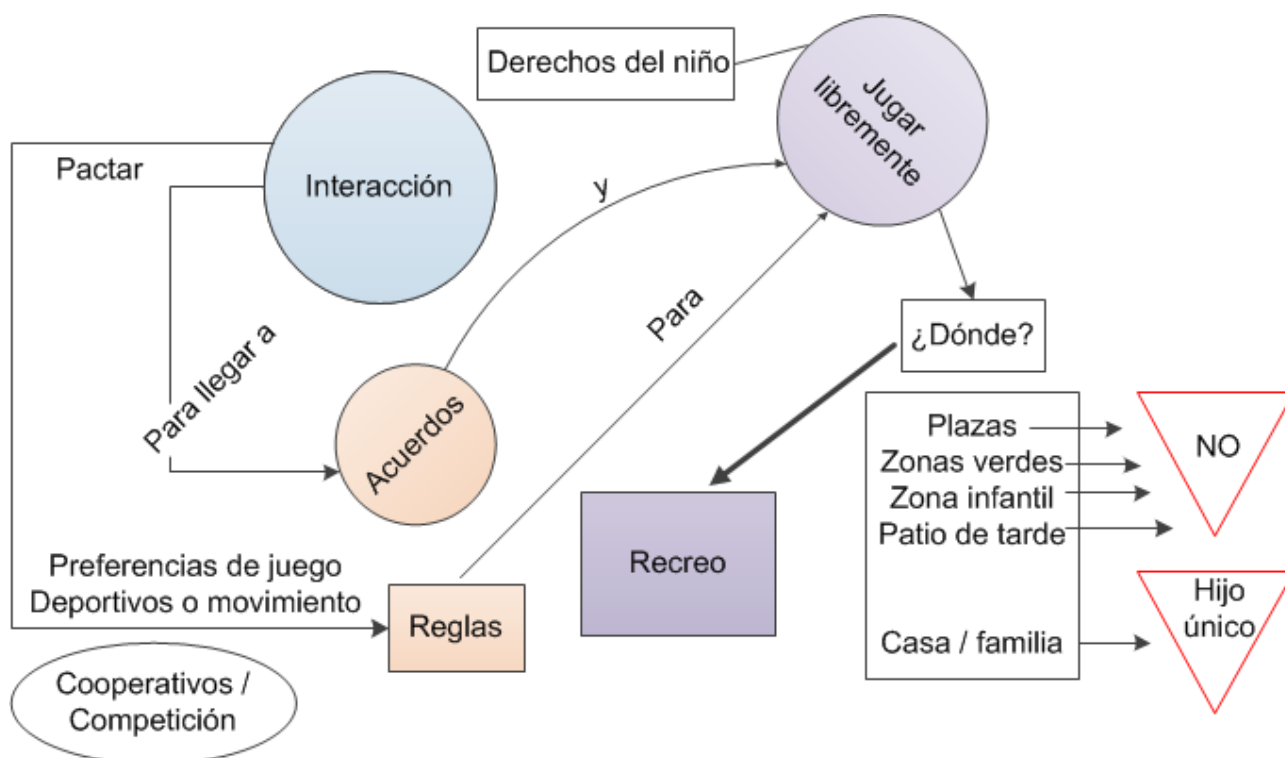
Derechos del niño

Jugar libremente

Pactar

Interacción

y

Para

Para llegar a

Acuerdos

¿Dónde?

Plazas
Zonas verdes
Zona infantil
Patio de tarde

NO

Casa / familia

Hijo único

Recreo

Preferencias de juego
Deportivos o movimiento

Reglas

Cooperativos / Competición